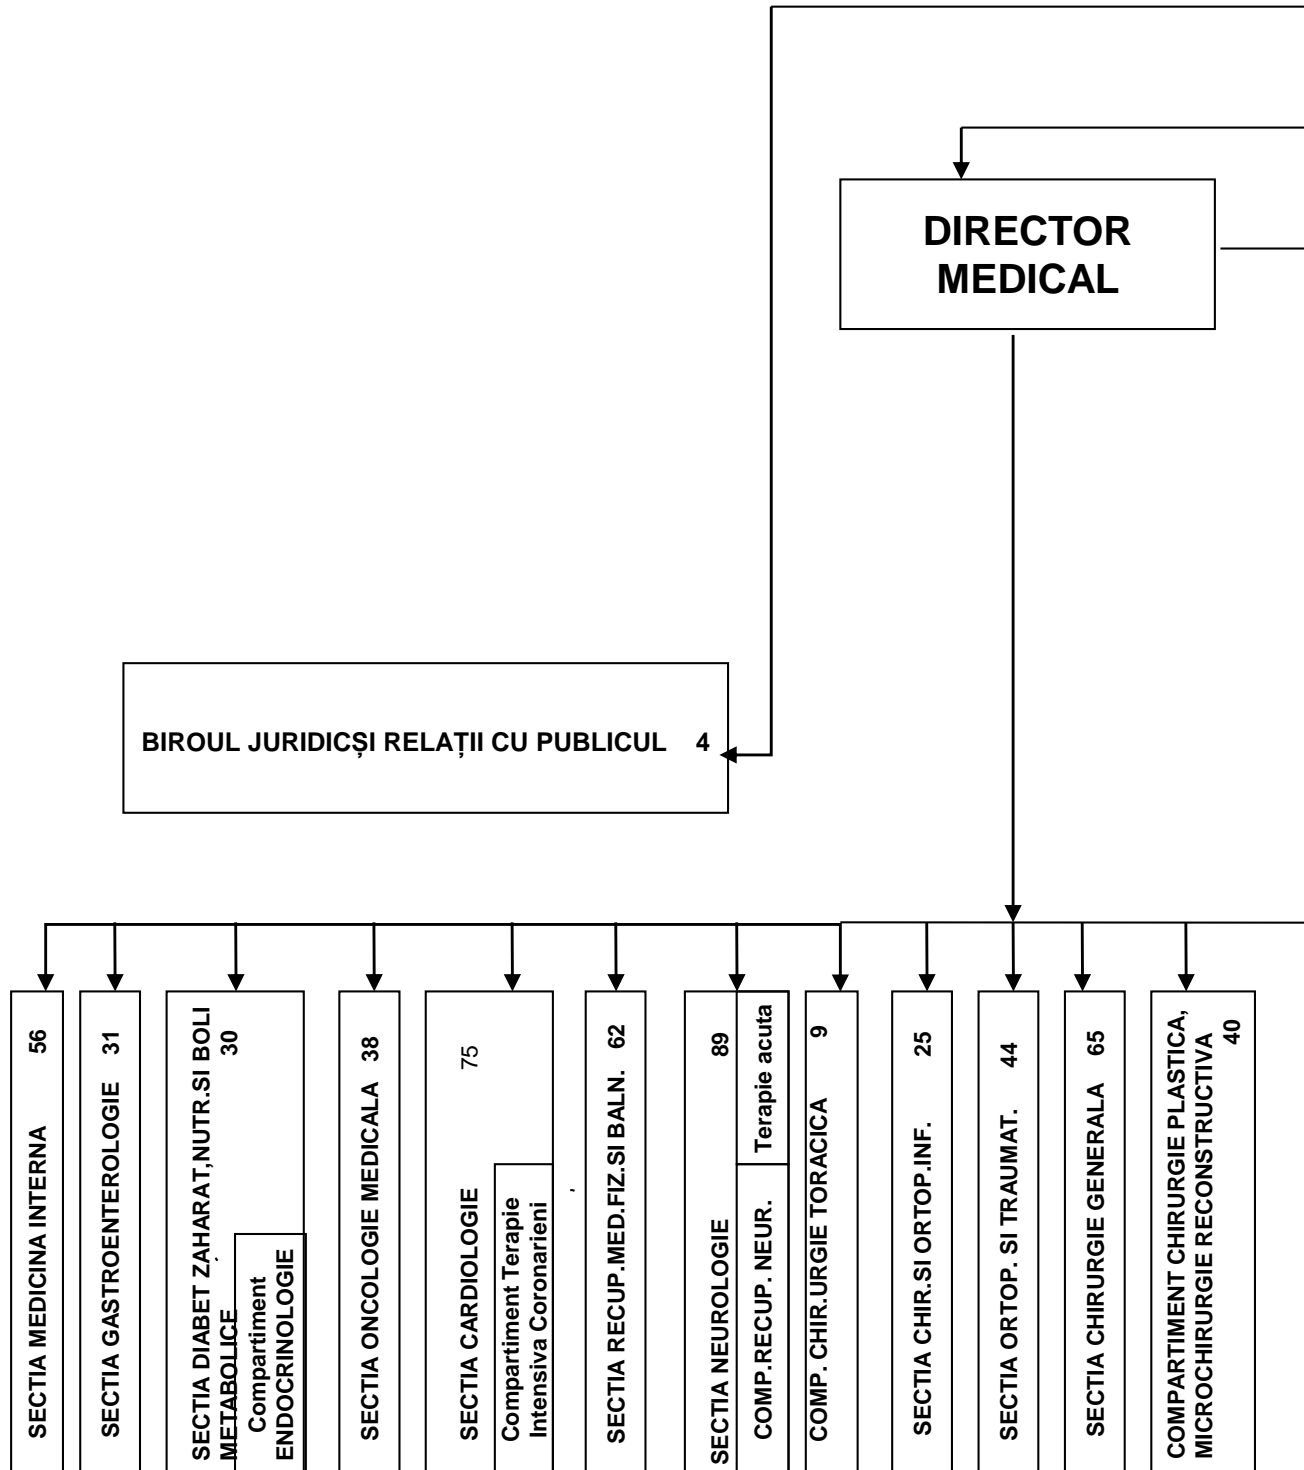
DIRECTOR MEDICAL

BIROUL JURIDICȘI RELAȚII CU PUBLICUL 4

SECTIA MEDICINA INTERNA 56

SECTIA GASTROENTEROLOGIE 31

SECTIA DIABET ZAHARAT,NUTR.SI BOLI METABOLICE 30

Compartiment ENDOCRINOLOGIE

SECTIA ONCOLOGIE MEDICALA 38

SECTIA CARDIOLOGIE 75

Compartiment Terapie Intensiva Coronarieni

SECTIA RECUP.MED.FIZ.SI BALN. 62

SECTIA NEUROLOGIE 89

Terapie acuta

COMP.RECUP. NEUR.

COMP. CHIR.URGIE TORACICA 9

SECTIA CHIR.SI ORTOP.INF. 25

SECTIA ORTOP. SI TRAUMAT. 44

SECTIA CHIRURGIE GENERALA 65

COMPARTIMENT CHIRURGIE PLASTICA, MICROCHIRURGIE RECONSTRUCTIVA 40